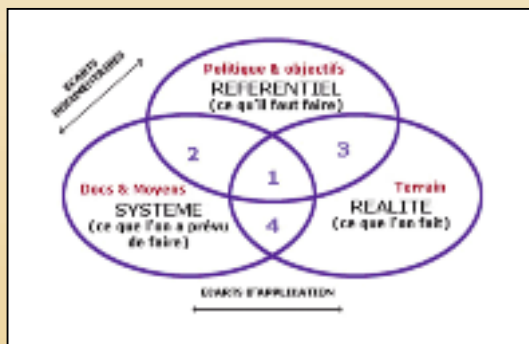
ECARTS DOCUMENTAIRES

Politique & objectifs
REFERENTIEL
(ce qu'il faut faire)

2

3

1

4

Docs & Moyens
SYSTEME
(ce que l'on a prévu de faire)

Terrain
REALITE
(ce que l'on fait)

ECARTS D'APPLICATION